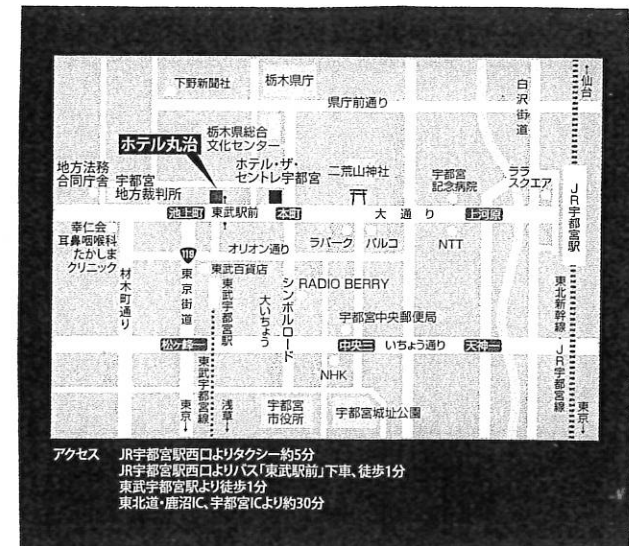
下野新聞社
栃木県庁
県庁前通り
白沢街道
↑仙台
ホテル丸治
栃木県総合文化センター
ホテル・ザ・セントレ宇都宮
二荒山神社
宇都宮記念病院
ララスクエア
JR宇都宮駅
地方法務合同庁舎
宇都宮地方裁判所
池上町
東武駅前
本町
大通り
上河原
幸仁会耳鼻咽喉科たかしまクリニック
オリオン通り
ラパーク
パルコ
NTT
119
東武百貨店
材木町通り
東京街道
東武宇都宮駅
大いちょう
シンボルロード
RADIO BERRY
東北新幹線
JR宇都宮線
宇都宮中央郵便局
松ヶ峰
中央三
いちょう通り
天神二
東武宇都宮線
NHK
東京↓
浅草↓
宇都宮市役所
宇都宮城址公園
東京↓

アクセス JR宇都宮駅西口よりタクシー約5分
JR宇都宮駅西口よりバス「東武駅前」下車、徒歩1分
東武宇都宮駅より徒歩1分
東北道・鹿沼IC、宇都宮ICより約30分